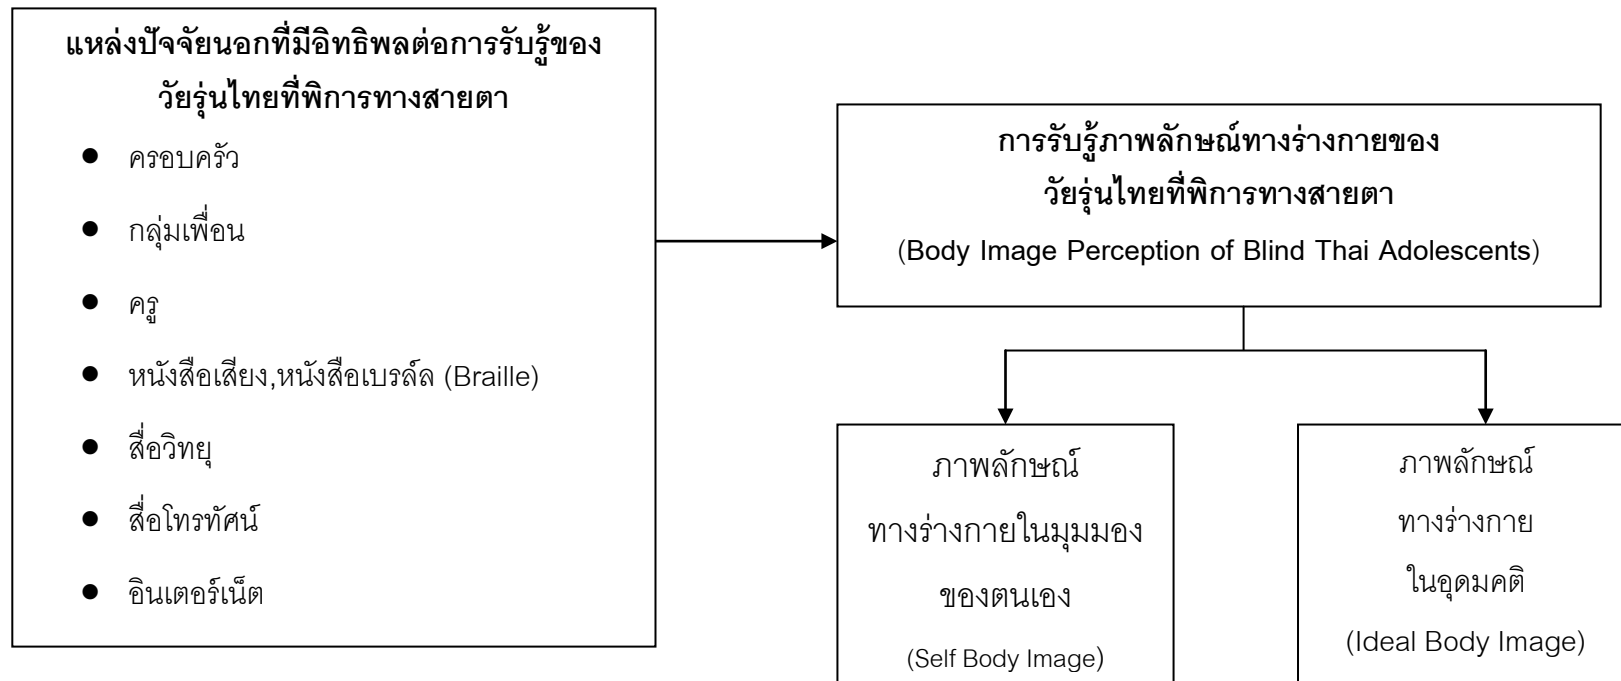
แหล่งปัจจัยนอกที่มีอิทธิพลต่อการรับรู้ของวัยรุ่นไทยที่พิการทางสายตา

- ครอบครัว
- กลุ่มเพื่อน
- ครู
- หนังสือเสียง,หนังสือเบรล์ล (Braille)
- สื่อวิทยุ
- สื่อโทรทัศน์
- อินเตอร์เน็ต

การรับรู้ภาพลักษณ์ทางร่างกายของวัยรุ่นไทยที่พิการทางสายตา
(Body Image Perception of Blind Thai Adolescents)

ภาพลักษณ์ทางร่างกายในมุมมองของตนเอง
(Self Body Image)

ภาพลักษณ์ทางร่างกายในอุดมคติ
(Ideal Body Image)